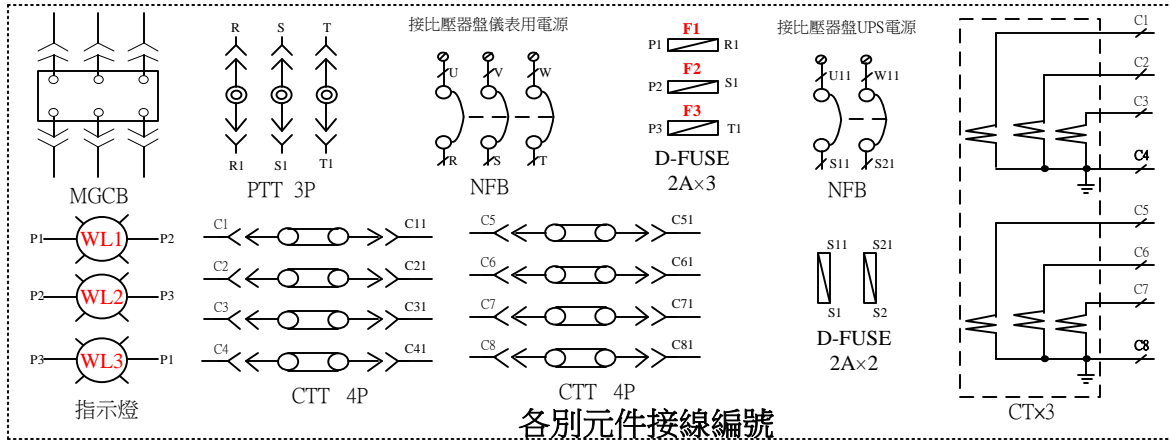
MGCB

R S T
R1 S1 T1
PTT 3P

接比壓器盤儀表用電源
U V W
R S T
NFB

F1
P1 R1
F2
P2 S1
F3
P3 T1
D-FUSE
2A×3

接比壓器盤UPS電源
U11 W11
S11 S21
NFB

C1
C2
C3
C4
C5
C6
C7
C8
CT×3

P1 WL1 P2
P2 WL2 P3
P3 WL3 P1
指示燈

C1 C11
C2 C21
C3 C31
C4 C41
CTT 4P

C5 C51
C6 C61
C7 C71
C8 C81
CTT 4P

S11 S21
S1 S2
D-FUSE
2A×2

各別元件接線編號